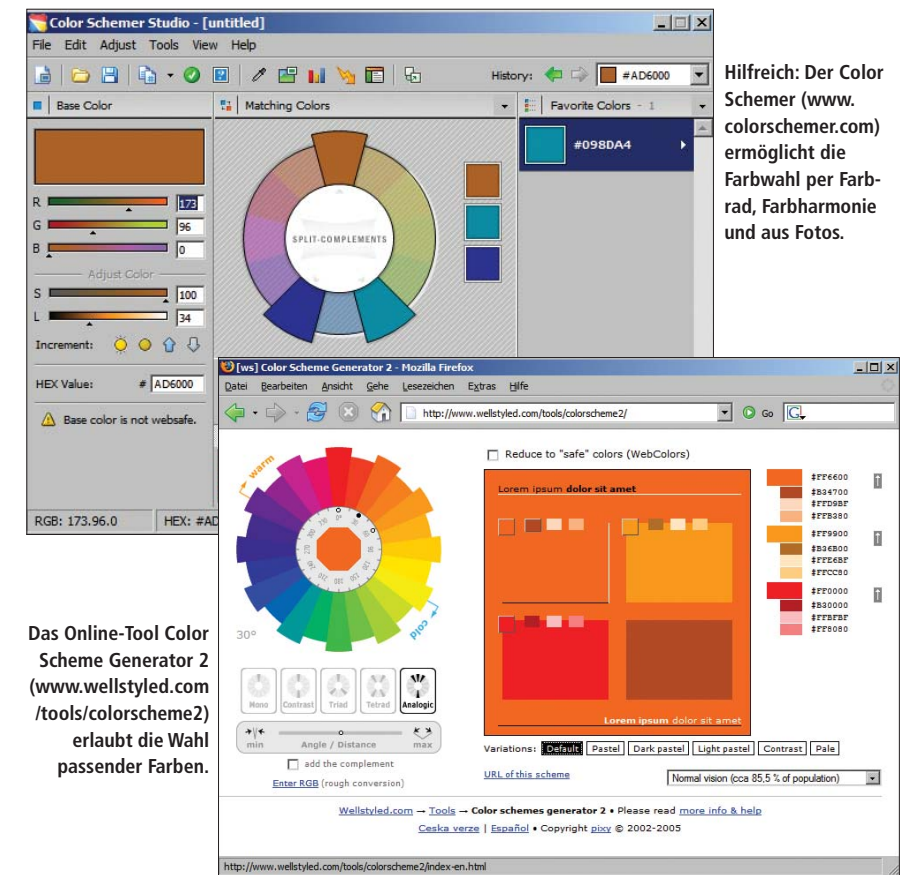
Color Schemer Studio - [untitled]

File Edit Adjust Tools View Help

History: #AD6000

Base Color

Matching Colors

Favorite Colors - 1

#098DA4

R 173
G 96
B 0

Adjust Color

S 100
L 34

Increment:

HEX Value: # AD6000

Base color is not websafe.

SPLIT-COMPLEMENTS

RGB: 173.96.0

HEX: #AD

Hilfreich: Der Color Schemer (www.colorschemer.com) ermöglicht die Farbwahl per Farbrad, Farbharmonie und aus Fotos.

[ws] Color Scheme Generator 2 - Mozilla Firefox

Datei Bearbeiten Ansicht Gehe Lesezeichen Extras Hilfe

http://www.wellstyled.com/tools/colorscheme2/

Go

Reduce to "safe" colors (WebColors)

warm

cold

30°

Lorem ipsum dolor sit amet

Lorem ipsum dolor sit amet

#FF6600
#B34700
#FFD9BF
#FFB380

#FF9900
#B36B00
#FFE6BF
#FFCC80

#FF0000
#B30000
#FFBFBF
#FF8080

Mono Contrast Triad Tetrad Analogic

min Angle / Distance max

add the complement

Enter RGB (rough conversion)

Variations: Default Pastel Dark pastel Light pastel Contrast Pale

URL of this scheme

Normal vision (cca 85,5 % of population)

Wellstyled.com → Tools → Color schemes generator 2 • Please read more info & help

Ceska verze | Español • Copyright pixy © 2002-2005

http://www.wellstyled.com/tools/colorscheme2/index-en.html

Das Online-Tool Color Scheme Generator 2 (www.wellstyled.com/tools/colorscheme2) erlaubt die Wahl passender Farben.